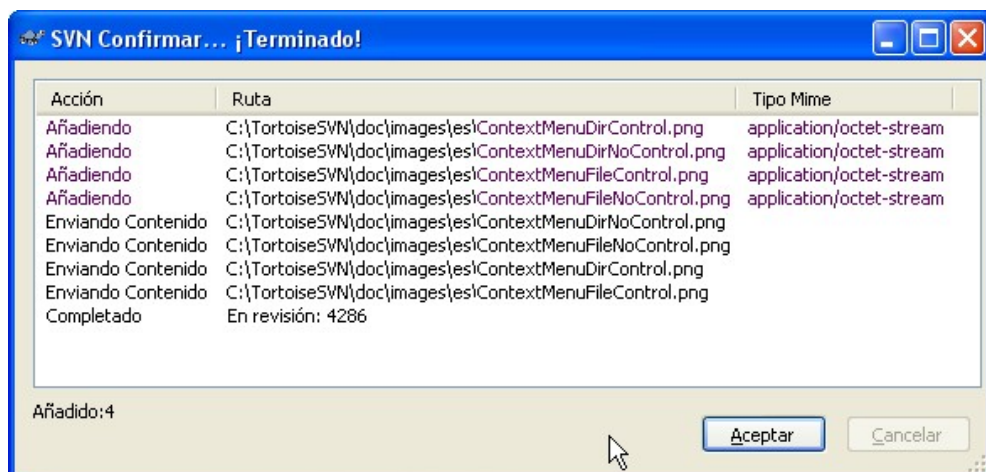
SVN Confirmar... ¡Terminado!

| Acción | Ruta | Tipo Mime |
|---|---|---|
| Añadiendo | C:\TortoiseSVN\doc\images\es\ContextMenuDirControl.png | application/octet-stream |
| Añadiendo | C:\TortoiseSVN\doc\images\es\ContextMenuDirNoControl.png | application/octet-stream |
| Añadiendo | C:\TortoiseSVN\doc\images\es\ContextMenuFileControl.png | application/octet-stream |
| Añadiendo | C:\TortoiseSVN\doc\images\es\ContextMenuFileNoControl.png | application/octet-stream |
| Enviando Contenido | C:\TortoiseSVN\doc\images\es\ContextMenuDirNoControl.png | |
| Enviando Contenido | C:\TortoiseSVN\doc\images\es\ContextMenuFileNoControl.png | |
| Enviando Contenido | C:\TortoiseSVN\doc\images\es\ContextMenuDirControl.png | |
| Enviando Contenido | C:\TortoiseSVN\doc\images\es\ContextMenuFileControl.png | |
| Completado | En revisión: 4286 | |

Añadido:4

Aceptar

Cancelar